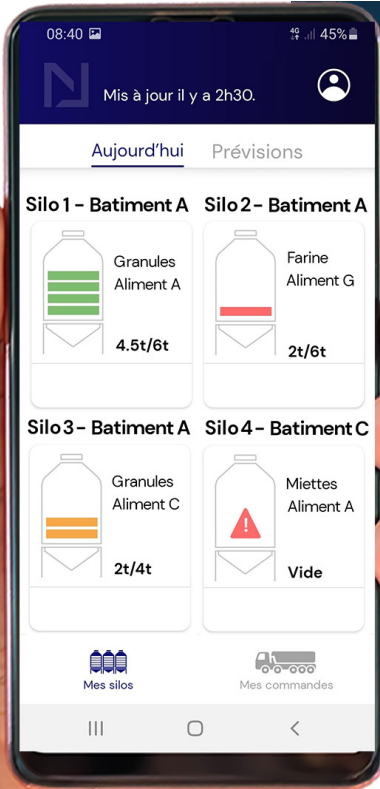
08:40

4G 45%

Mis à jour il y a 2h30.

Aujourd'hui Prévisions

Silo 1 - Batiment A

Granules Aliment A

4.5t/6t

Silo 2 - Batiment A

Farine Aliment G

2t/6t

Silo 3 - Batiment A

Granules Aliment C

2t/4t

Silo 4 - Batiment C

Miettes Aliment A

Vide

Mes silos

Mes commandes